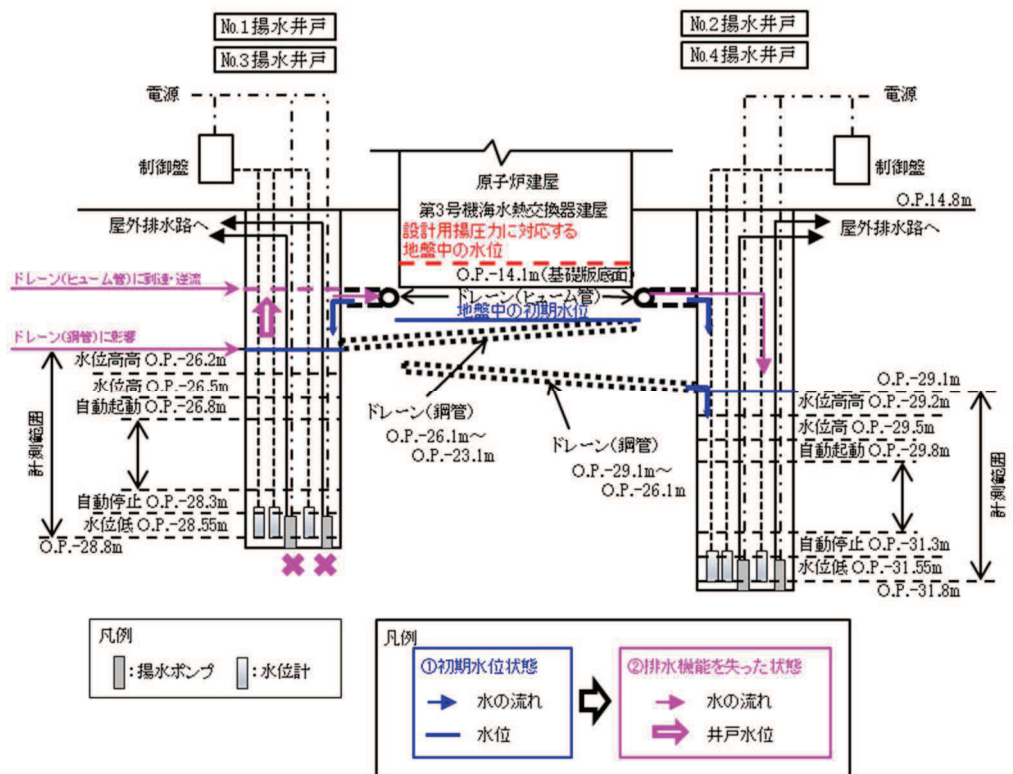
No.1揚水井戸

No.3揚水井戸

No.2揚水井戸

No.4揚水井戸

電源

制御盤

電源

制御盤

原子炉建屋

第3号機海水熱交換器建屋

設計用揚圧力に対応する地盤中の水位

O.P.14.8m

屋外排水路へ

屋外排水路へ

O.P.-14.1m(基礎版底面)

ドレーン(ヒューム管)に到達・逆流

ドレーン(ヒューム管)

地盤中の初期水位

ドレーン(鋼管)に影響

水位高高 O.P.-26.2m

水位高 O.P.-26.5m

自動起動 O.P.-26.8m

自動停止 O.P.-28.3m

水位低 O.P.-28.55m

O.P.-28.8m

計測範囲

ドレーン(鋼管)

O.P.-26.1m〜O.P.-23.1m

ドレーン(鋼管)

O.P.-29.1m〜O.P.-26.1m

O.P.-29.1m

水位高高 O.P.-29.2m

水位高 O.P.-29.5m

自動起動 O.P.-29.8m

自動停止 O.P.-31.3m

水位低 O.P.-31.55m

O.P.-31.8m

計測範囲

凡例

:揚水ポンプ　:水位計

凡例

①初期水位状態

水の流れ

水位

②排水機能を失った状態

水の流れ

井戸水位